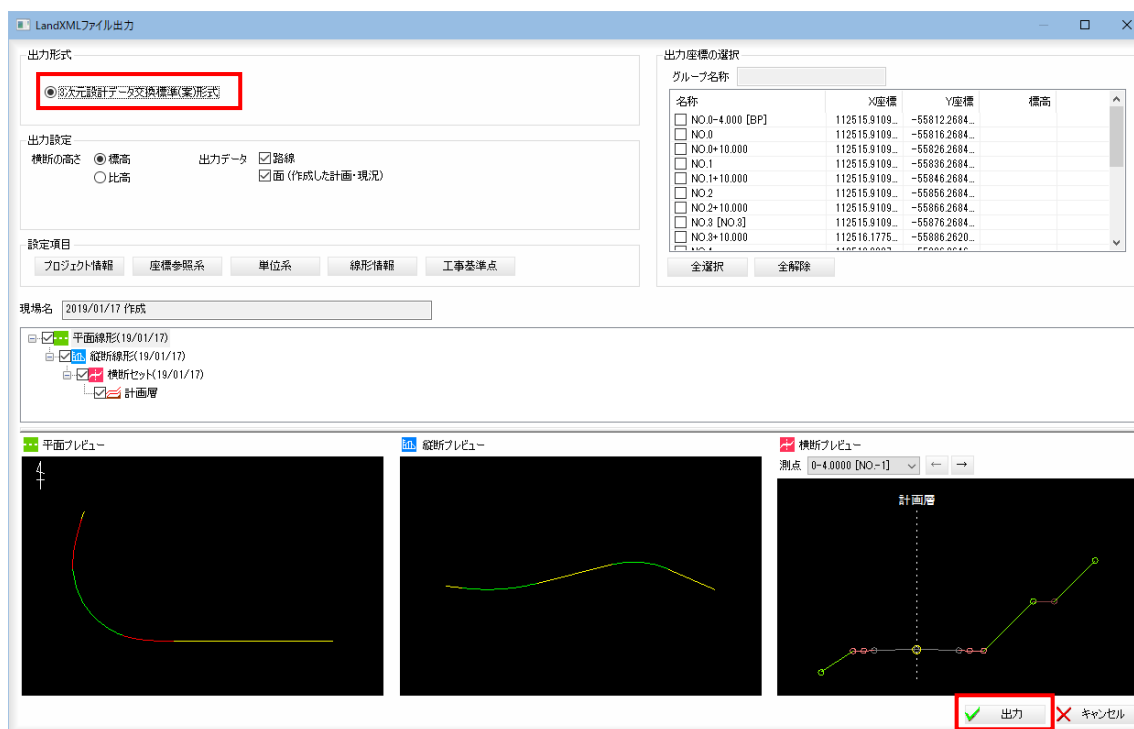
LandXMLファイル出力

出力形式
◉3次元設計データ交換標準(案)形式

出力設定
横断の高さ ◉標高 ○比高
出力データ ☑路線 ☑面(作成した計画・現況)

設定項目
プロジェクト情報 座標参照系 単位系 線形情報 工事基準点

出力座標の選択
グループ名称

| 名称 | X座標 | Y座標 | 標高 |
|---|---|---|---|
| NO.0-4.000 [BP] | 112515.9109... | -55812.2684... | |
| NO.0 | 112515.9109... | -55816.2684... | |
| NO.0+10.000 | 112515.9109... | -55826.2684... | |
| NO.1 | 112515.9109... | -55836.2684... | |
| NO.1+10.000 | 112515.9109... | -55846.2684... | |
| NO.2 | 112515.9109... | -55856.2684... | |
| NO.2+10.000 | 112515.9109... | -55866.2684... | |
| NO.3 [NO.3] | 112515.9109... | -55876.2684... | |
| NO.3+10.000 | 112516.1775... | -55886.2620... | |

全選択 全解除

現場名 2019/01/17 作成

平面線形(19/01/17)
縦断線形(19/01/17)
横断セット(19/01/17)
計画層

平面プレビュー
縦断プレビュー
横断プレビュー
測点 0-4.0000 [NO.-1] ← →
計画層

出力 キャンセル